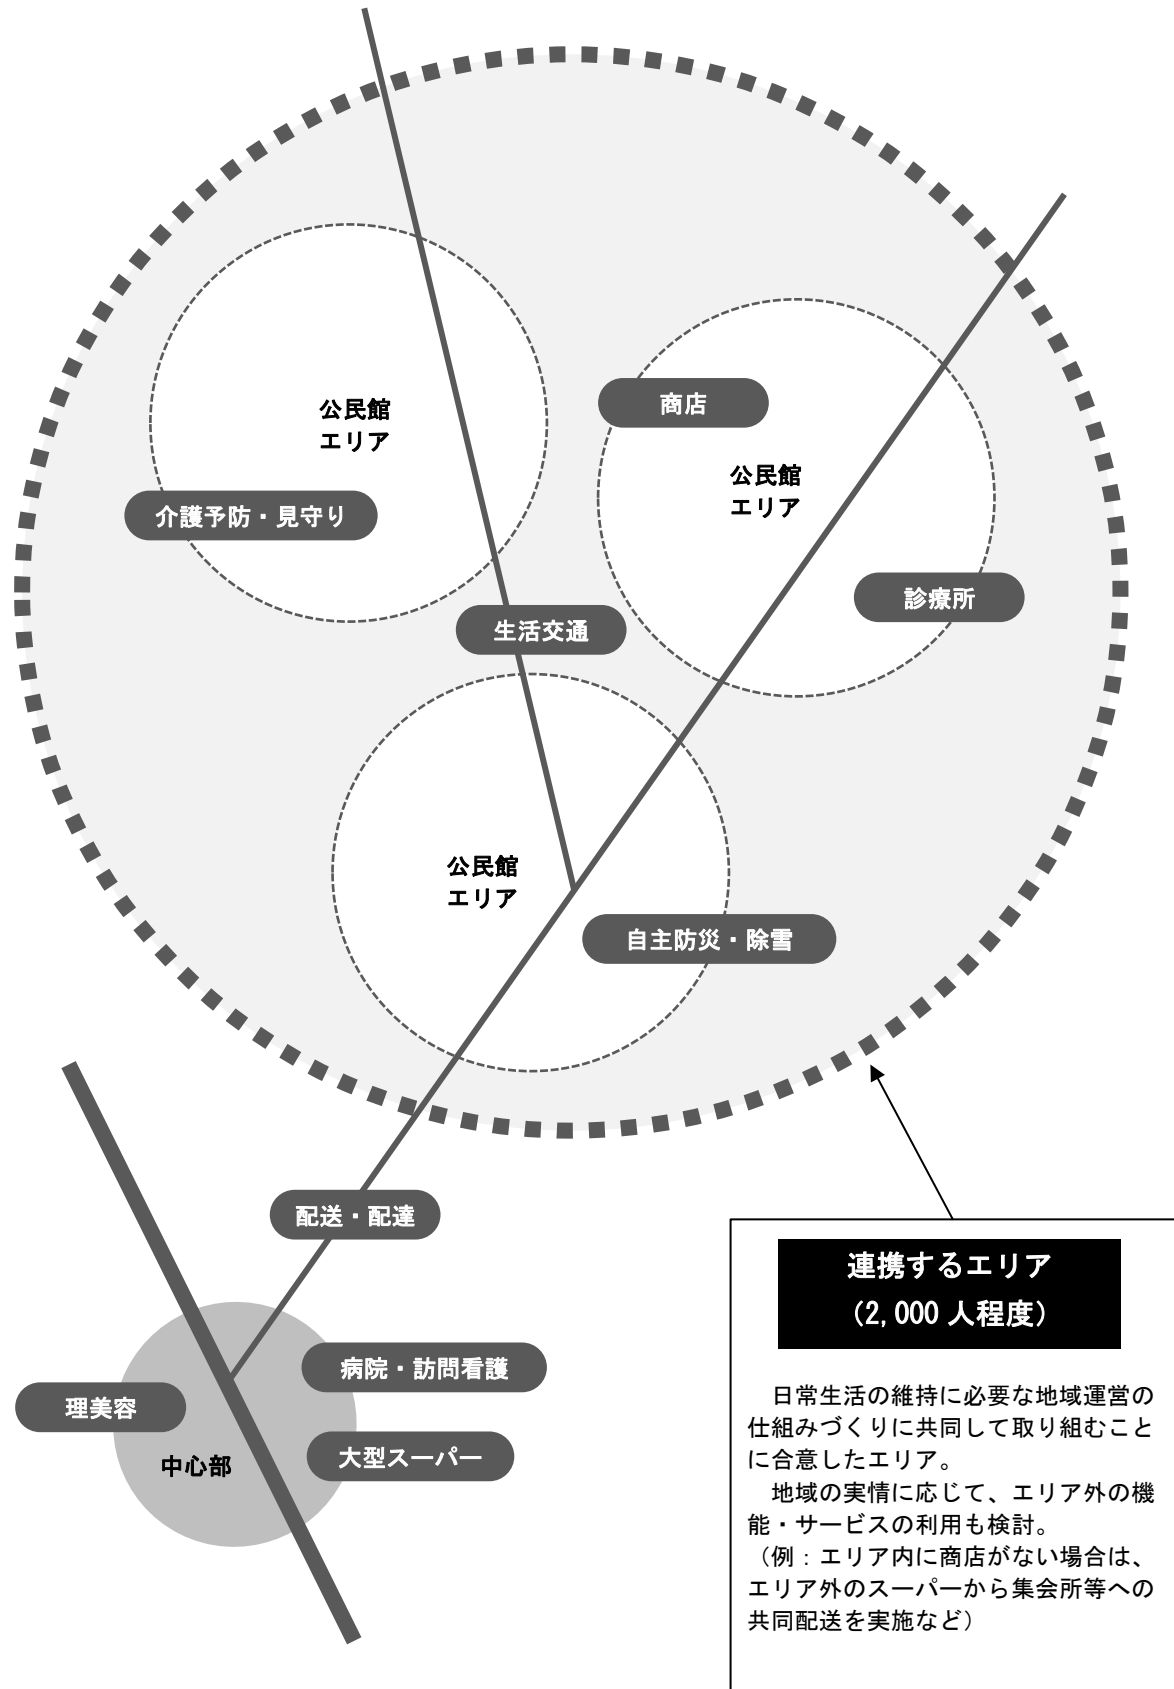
公民館
エリア

商店

公民館
エリア

介護予防・見守り

診療所

生活交通

公民館
エリア

自主防災・除雪

配送・配達

連携するエリア
（2,000 人程度）

病院・訪問看護

理美容

中心部

大型スーパー

日常生活の維持に必要な地域運営の仕組みづくりに共同して取り組むことに合意したエリア。

地域の実情に応じて、エリア外の機能・サービスの利用も検討。
（例：エリア内に商店がない場合は、エリア外のスーパーから集会所等への共同配送を実施など）